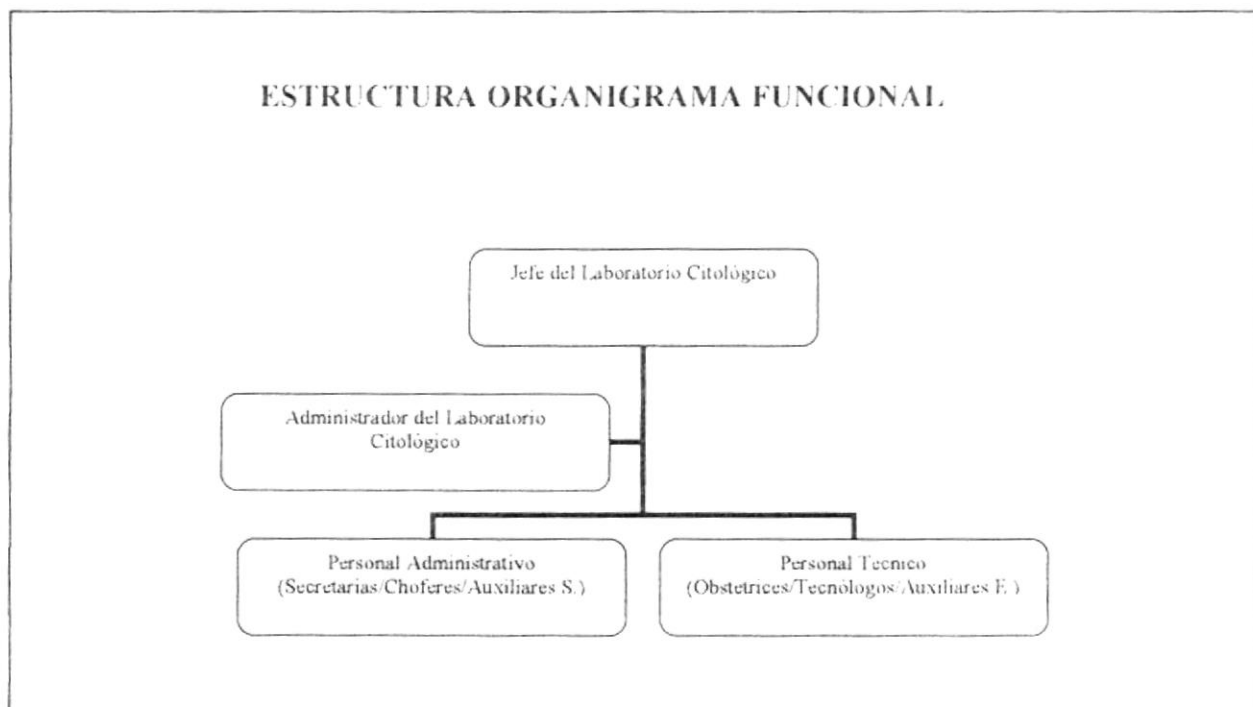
ESTRUCTURA ORGANIGRAMA FUNCIONAL

Jefe del Laboratorio Citológico

Administrador del Laboratorio Citológico

Personal Administrativo (Secretarias/Choferes/Auxiliares S.)

Personal Tecnico (Obstetrices/Tecnólogos/Auxiliares E.)